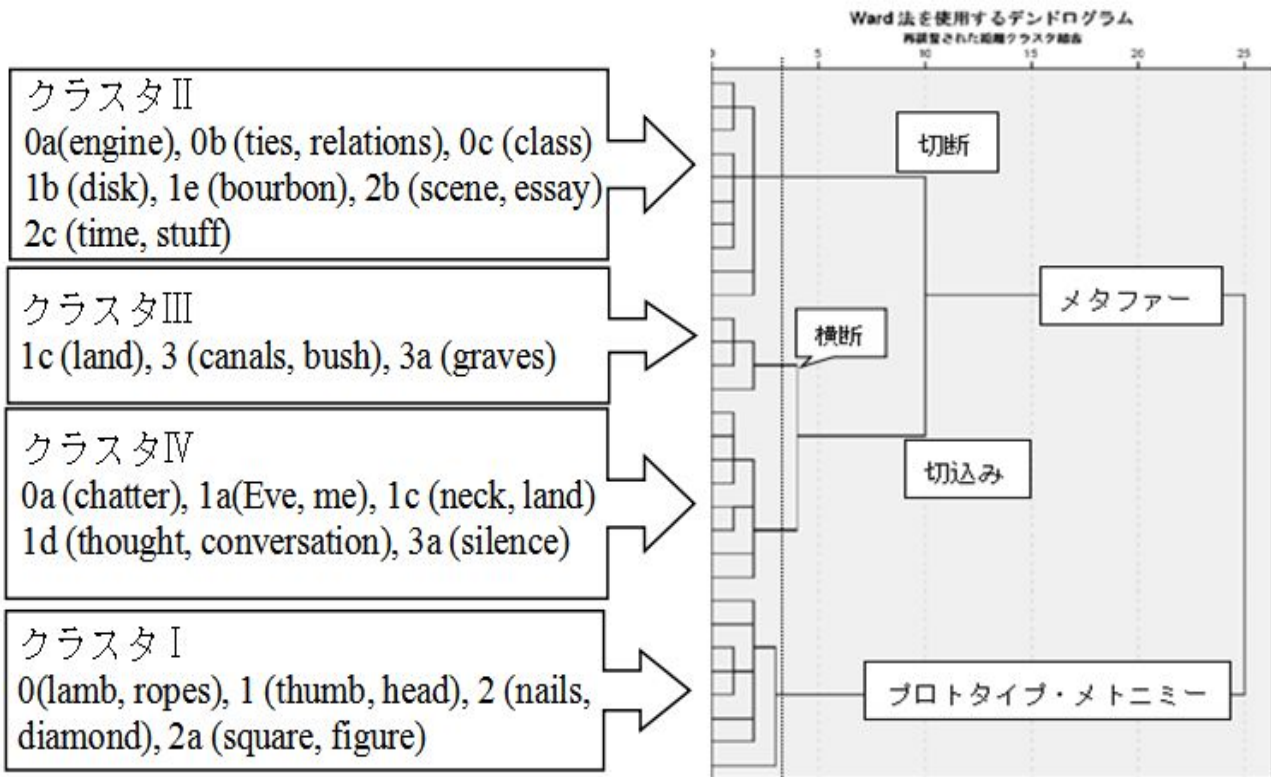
クラスタII
0a(engine), 0b (ties, relations), 0c (class) 1b (disk), 1e (bourbon), 2b (scene, essay) 2c (time, stuff)

クラスタIII
1c (land), 3 (canals, bush), 3a (graves)

クラスタIV
0a (chatter), 1a(Eve, me), 1c (neck, land) 1d (thought, conversation), 3a (silence)

クラスタI
0(lamb, ropes), 1 (thumb, head), 2 (nails, diamond), 2a (square, figure)

Ward 法を使用するデンドログラム
再調整された距離クラスタ結合

0
5
10
15
20
25

切断

メタファー

横断

切込み

プロトタイプ・メトニミー